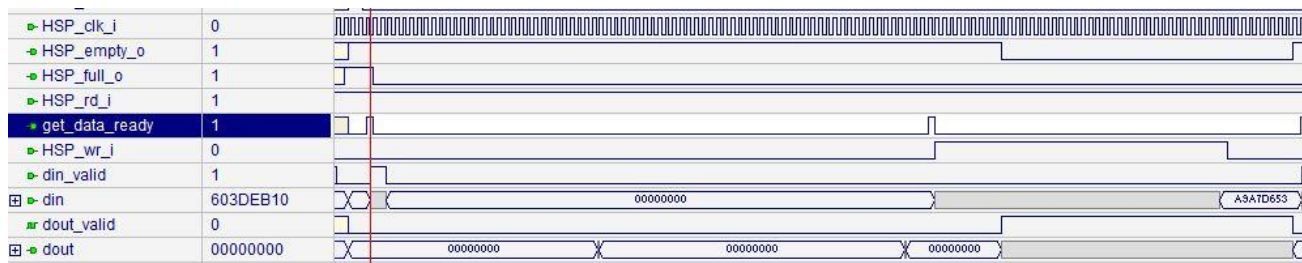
| | |
|---|---|
| HSP_clk_i | 0 |
| HSP_empty_o | 1 |
| HSP_full_o | 1 |
| HSP_rd_i | 1 |
| get_data_ready | 1 |
| HSP_wr_i | 0 |
| din_valid | 1 |
| din | 603DEB10 |
| dout_valid | 0 |
| dout | 00000000 |

00000000
A9A7D653
00000000
00000000
00000000